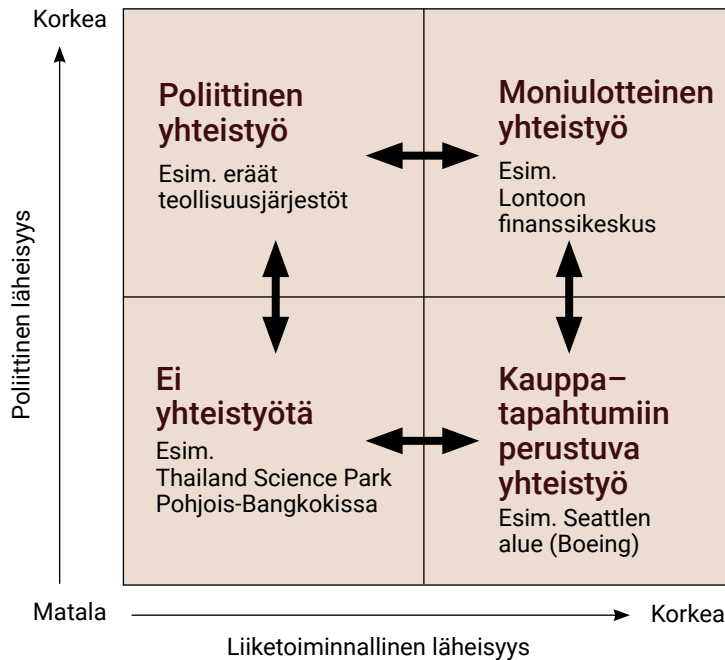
Korkea

Poliittinen läheisyys

Poliittinen yhteistyö

Esim. eräät teollisuusjärjestöt

Moniulotteinen yhteistyö

Esim. Lontoon finanssikeskus

Ei yhteistyötä

Esim. Thailand Science Park Pohjois-Bangkokissa

Kauppa–tapahtumiin perustuva yhteistyö

Esim. Seattlen alue (Boeing)

Matala

Korkea

Liiketoiminnallinen läheisyys